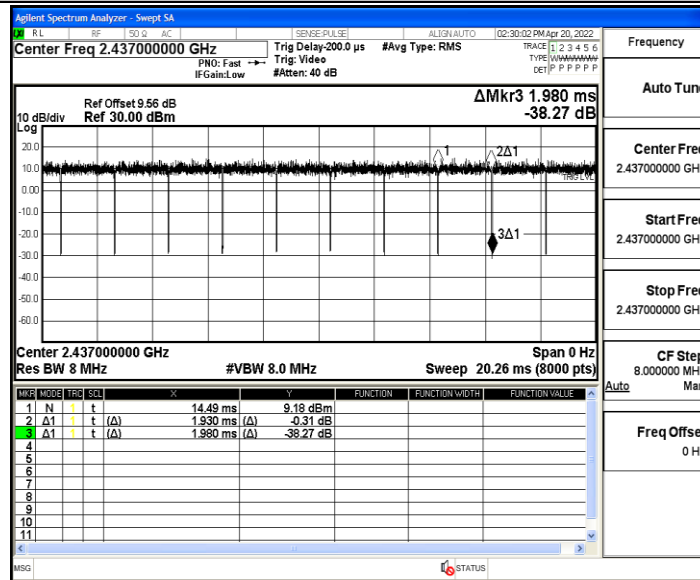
Agilent Spectrum Analyzer - Swept SA
RL RF 50 Ω AC SENSE:PULSE ALIGN AUTO 02:30:02 PM Apr 20, 2022
Center Freq 2.437000000 GHz
PNO: Fast
IFGain:Low
Trig Delay-200.0 µs
Trig: Video
#Atten: 40 dB
#Avg Type: RMS
TRACE 1 2 3 4 5 6
TYPE WWWWWW
DET P P P P P P

Frequency

ΔMkr3 1.980 ms
-38.27 dB

Ref Offset 9.56 dB
10 dB/div Ref 30.00 dBm
Log
20.0
10.0
0.00
-10.0
-20.0
-30.0
-40.0
-50.0
-60.0
1
2Δ1
TRIG LVL
3Δ1

Center 2.437000000 GHz
Res BW 8 MHz
#VBW 8.0 MHz
Span 0 Hz
Sweep 20.26 ms (8000 pts)

| MKR | MODE | TRC | SCL | X | Y | FUNCTION | FUNCTION WIDTH | FUNCTION VALUE |
|---|---|---|---|---|---|---|---|---|
| 1 | N | 1 | t | 14.49 ms | 9.18 dBm | | | |
| 2 | Δ1 | 1 | t (Δ) | 1.930 ms | (Δ) -0.31 dB | | | |
| 3 | Δ1 | 1 | t (Δ) | 1.980 ms | (Δ) -38.27 dB | | | |
| 4 | | | | | | | | |
| 5 | | | | | | | | |
| 6 | | | | | | | | |
| 7 | | | | | | | | |
| 8 | | | | | | | | |
| 9 | | | | | | | | |
| 10 | | | | | | | | |
| 11 | | | | | | | | |

Auto Tun
Center Fre
2.437000000 GH
Start Fre
2.437000000 GH
Stop Fre
2.437000000 GH
CF Ste
8.000000 MH
Auto Ma
Freq Offse
0 H

MSG
STATUS